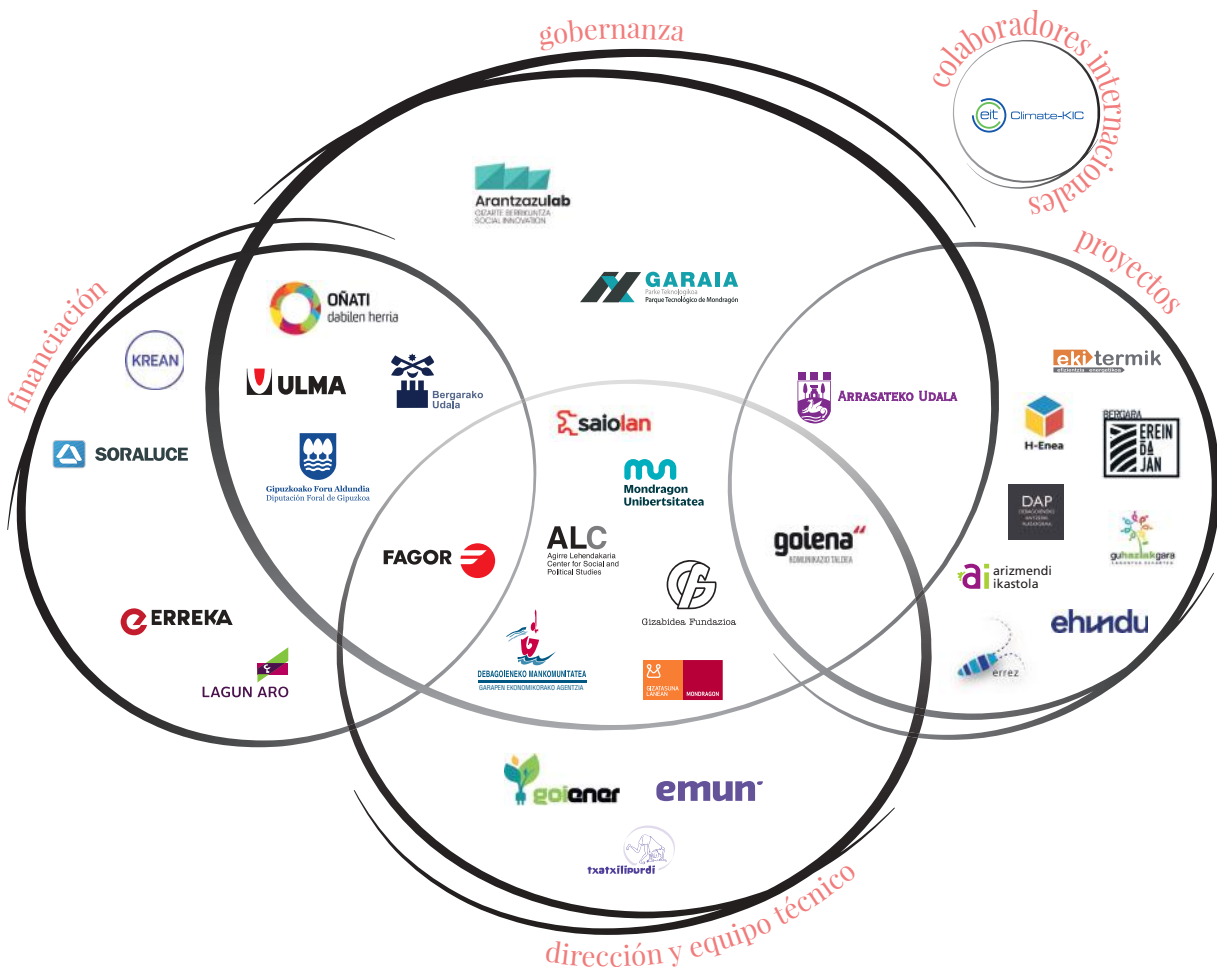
gobernanza

colaboradores internacionales

eit Climate-KIC

Arantzazulab
GIZARTE BERRIKUNTZA
SOCIAL INNOVATION

GARAIA
Parke Teknologikoa
Parque Tecnológico de Mondragón

proyectos

financiación

OÑATI
dabilen herria

KREAN

ULMA

Bergarako Udala

SORALUCE

Gipuzkoako Foru Aldundia
Diputación Foral de Gipuzkoa

saiolan

ARRASATEKO UDALA

ekitermik

H-Enea

BERGARA
EREIN DA JAN

Mondragon Unibertsitatea

DAP

ALC
Agirre Lehendakaria Center for Social and Political Studies

FAGOR

goiena
KOMUNIKAZIO TALDEA

guhaziakgara

arizmendi ikastola

Gizabidea Fundazioa

ehundu

ERREKA

LAGUN ARO

DEBAGOIENEKO MANKOMUNITATEA
GARAPEN EKONOMIKORAKO AGENTZIA

GIZATASUNA LANEAN MONDRAGON

errez

goiener

emun

txatxilipurdi

dirección y equipo técnico